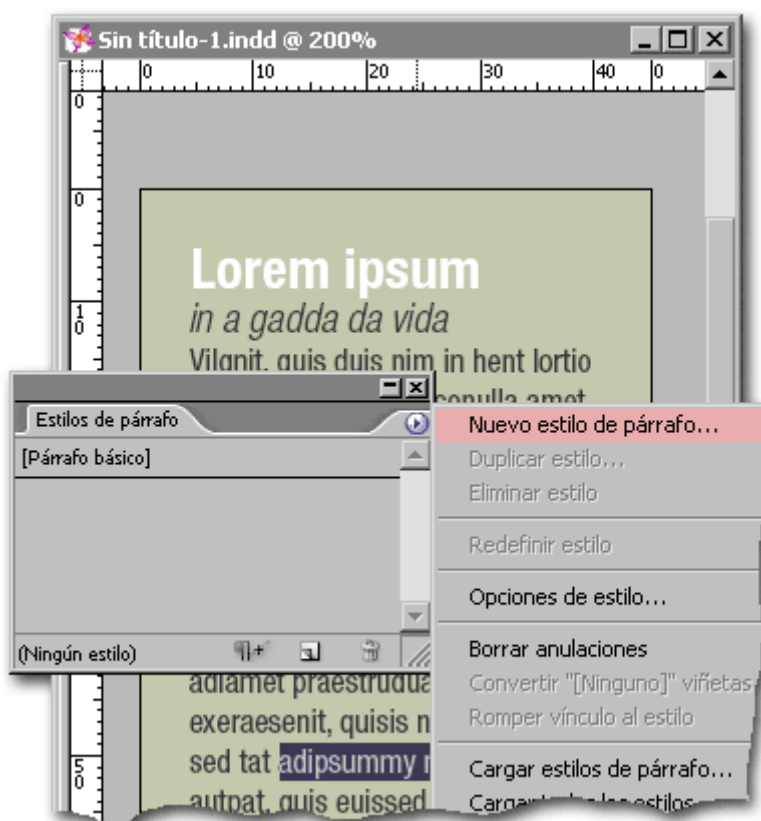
Sin título-1.indd @ 200%

0 10 20 30 40 0

Lorem ipsum
in a gadda da vida
Vilgnit, quis duis nim in hent lortio
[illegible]conulla amet

Estilos de párrafo
[Párrafo básico]
(Ningún estilo)

adiamet praestrudua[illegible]
exeraesenit, quisis n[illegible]
sed tat adipsummy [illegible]
autpat, quis euissed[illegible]

Nuevo estilo de párrafo...
Duplicar estilo...
Eliminar estilo
Redefinir estilo
Opciones de estilo...
Borrar anulaciones
Convertir "[Ninguno]" viñetas
Romper vínculo al estilo
Cargar estilos de párrafo...
Carga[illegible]